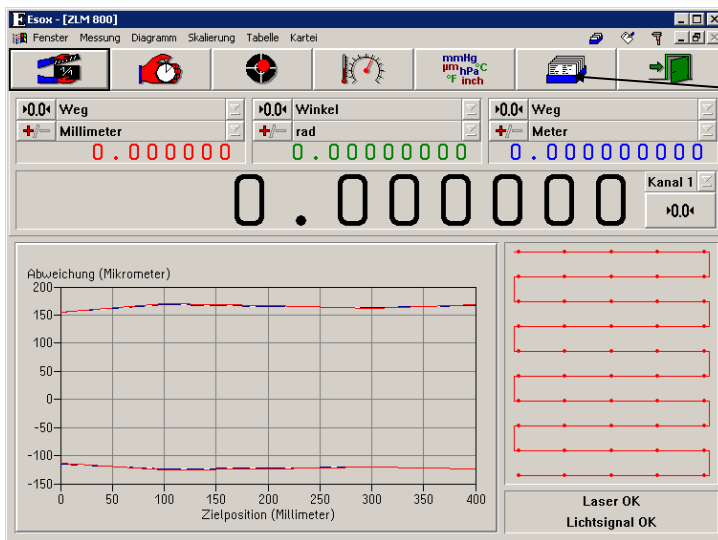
Esox - [ZLM 800]

Fenster Messung Diagramm Skalierung Tabelle Kartei

mmHg µm hPa °C °F inch

0.0 Weg
Millimeter
0.000000

0.0 Winkel
rad
0.00000000

0.0 Weg
Meter
0.000000000

0.000000

Kanal 1
0.0

Abweichung (Mikrometer)
200
150
100
50
0
-50
-100
-150
0 50 100 150 200 250 300 350 400
Zielposition (Millimeter)

Laser OK
Lichtsignal OK